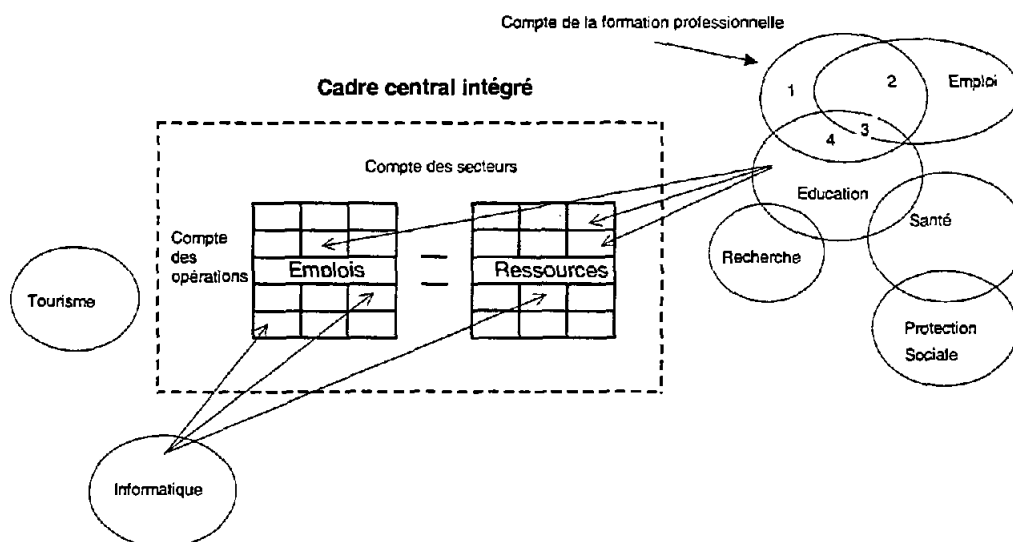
Compte de la formation professionnelle

Cadre central intégré

Compte des secteurs

Compte des opérations

Emplois

=

Ressources

Tourisme

Informatique

1

2

Emploi

3

4

Education

Recherche

Santé

Protection Sociale